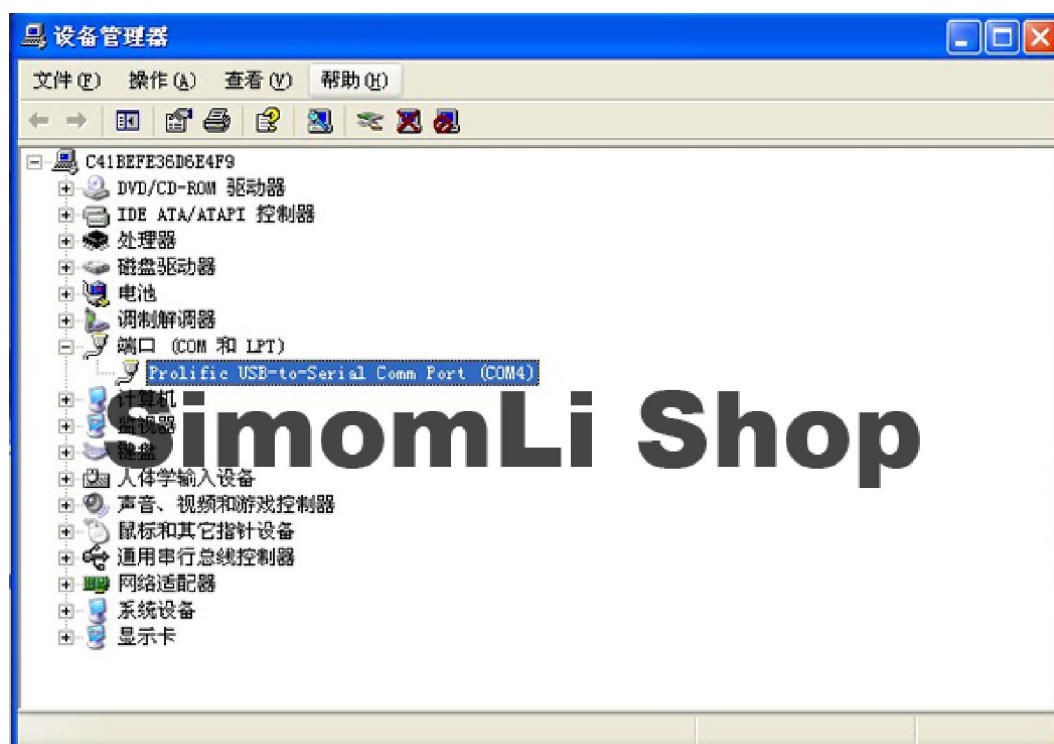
设备管理器

文件(F) 操作(A) 查看(V) 帮助(H)

C41BEFE36D6E4F9
DVD/CD-ROM 驱动器
IDE ATA/ATAPI 控制器
处理器
磁盘驱动器
电池
调制解调器
端口 (COM 和 LPT)
Prolific USB-to-Serial Comm Port (COM4)
计算机
监视器
键盘
人体学输入设备
声音、视频和游戏控制器
鼠标和其它指针设备
通用串行总线控制器
网络适配器
系统设备
显示卡

SimomLi Shop